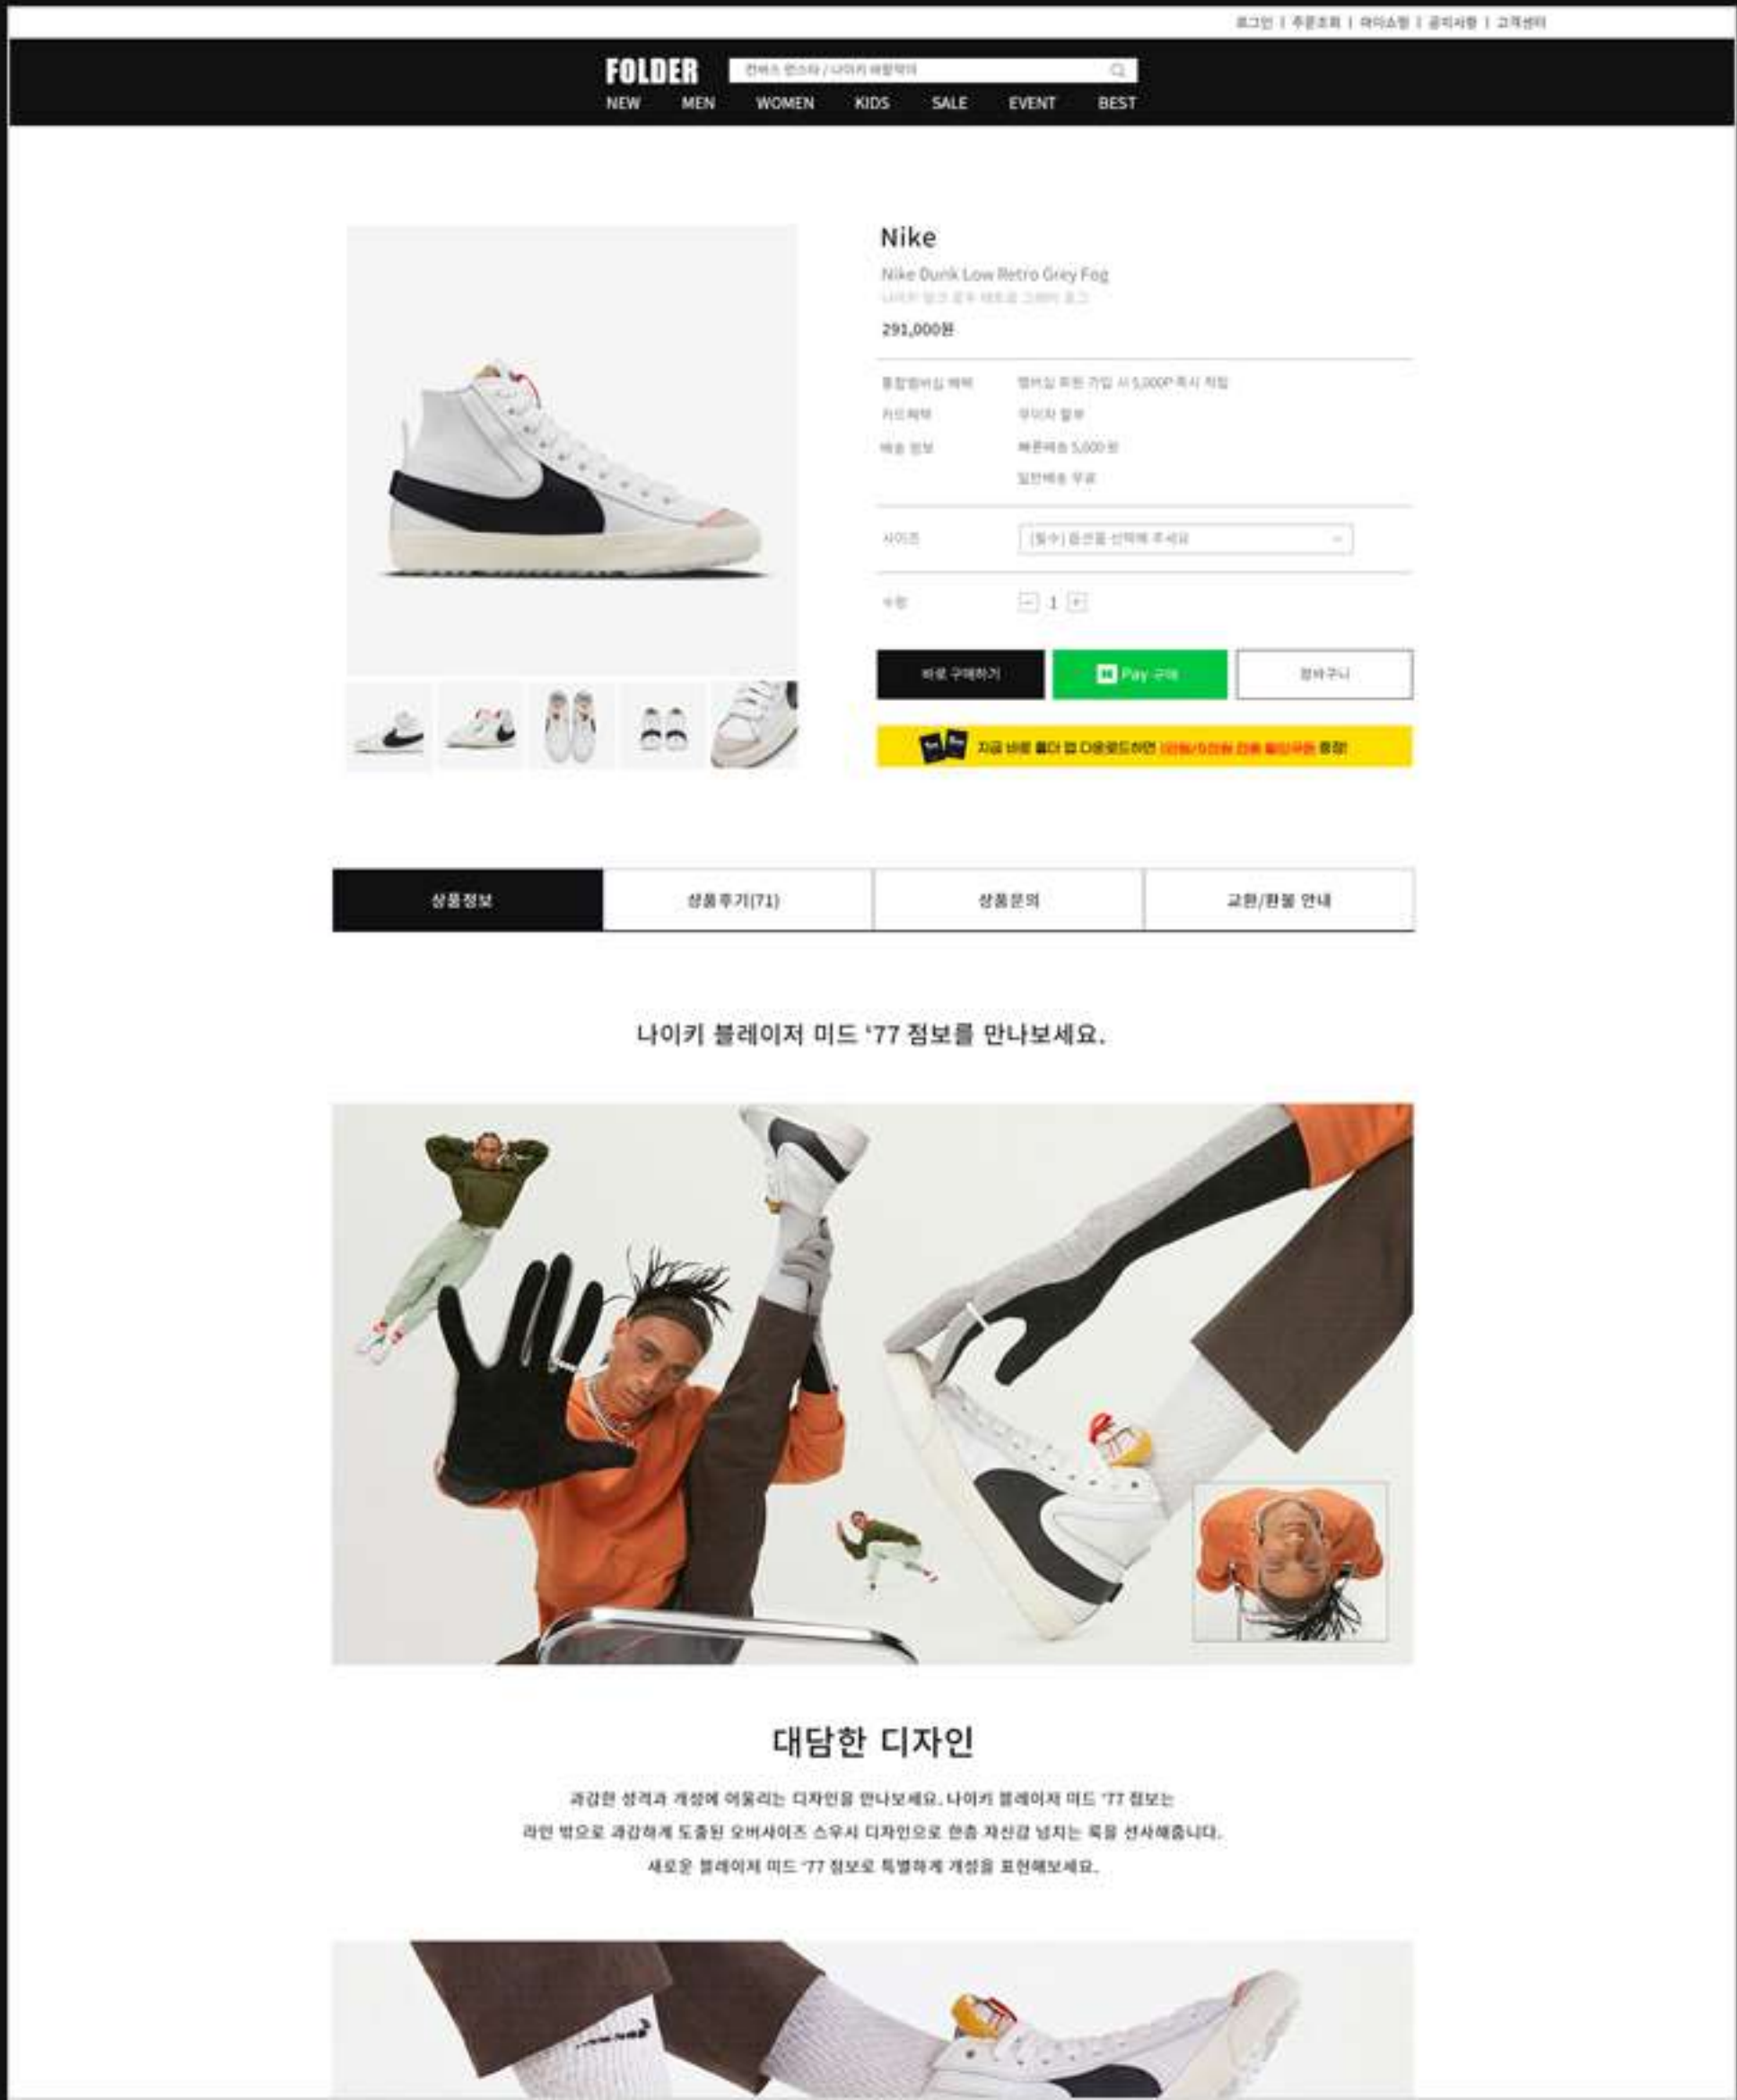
로그인 | 주문조회 | 마이쇼핑 | 공지사항 | 고객센터

FOLDER

컨버스 런스타 / 나이키 에어맥스

NEW MEN WOMEN KIDS SALE EVENT BEST

Nike

Nike Dunk Low Retro Grey Fog

나이키 덩크 로우 레트로 그레이 포그

291,000원

통합멤버십 혜택 멤버십 회원 가입 시 5,000P 즉시 적립

카드혜택 무이자 할부

배송 정보 빠른배송 5,000원

일반배송 무료

사이즈 [필수] 옵션을 선택해 주세요

수량 1

바로 구매하기 Pay 구매 장바구니

지금 바로 폴더 앱 다운로드하면 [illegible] 증정!

상품정보 상품후기(71) 상품문의 교환/환불 안내

나이키 블레이저 미드 '77 점보를 만나보세요.

대담한 디자인

과감한 성격과 개성에 어울리는 디자인을 만나보세요. 나이키 블레이저 미드 '77 점보는 라인 밖으로 과감하게 도출된 오버사이즈 스우시 디자인으로 한층 자신감 넘치는 룩을 선사해줍니다. 새로운 블레이저 미드 '77 점보로 특별하게 개성을 표현해보세요.